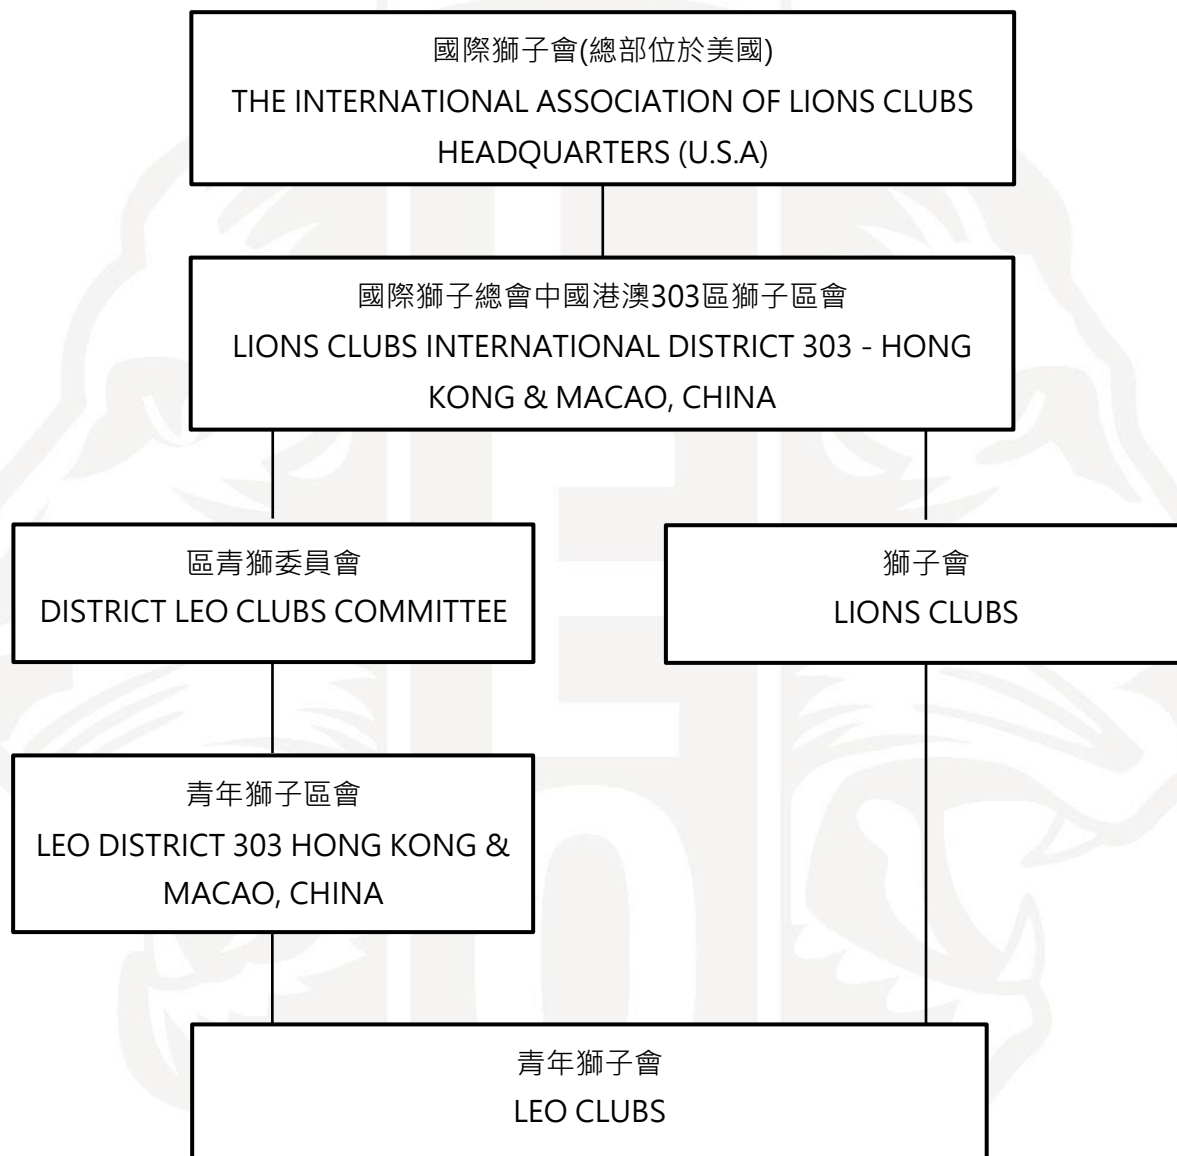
國際獅子會(總部位於美國)
THE INTERNATIONAL ASSOCIATION OF LIONS CLUBS HEADQUARTERS (U.S.A)

國際獅子總會中國港澳303區獅子區會
LIONS CLUBS INTERNATIONAL DISTRICT 303 - HONG KONG & MACAO, CHINA

區青獅委員會
DISTRICT LEO CLUBS COMMITTEE

獅子會
LIONS CLUBS

青年獅子區會
LEO DISTRICT 303 HONG KONG & MACAO, CHINA

青年獅子會
LEO CLUBS